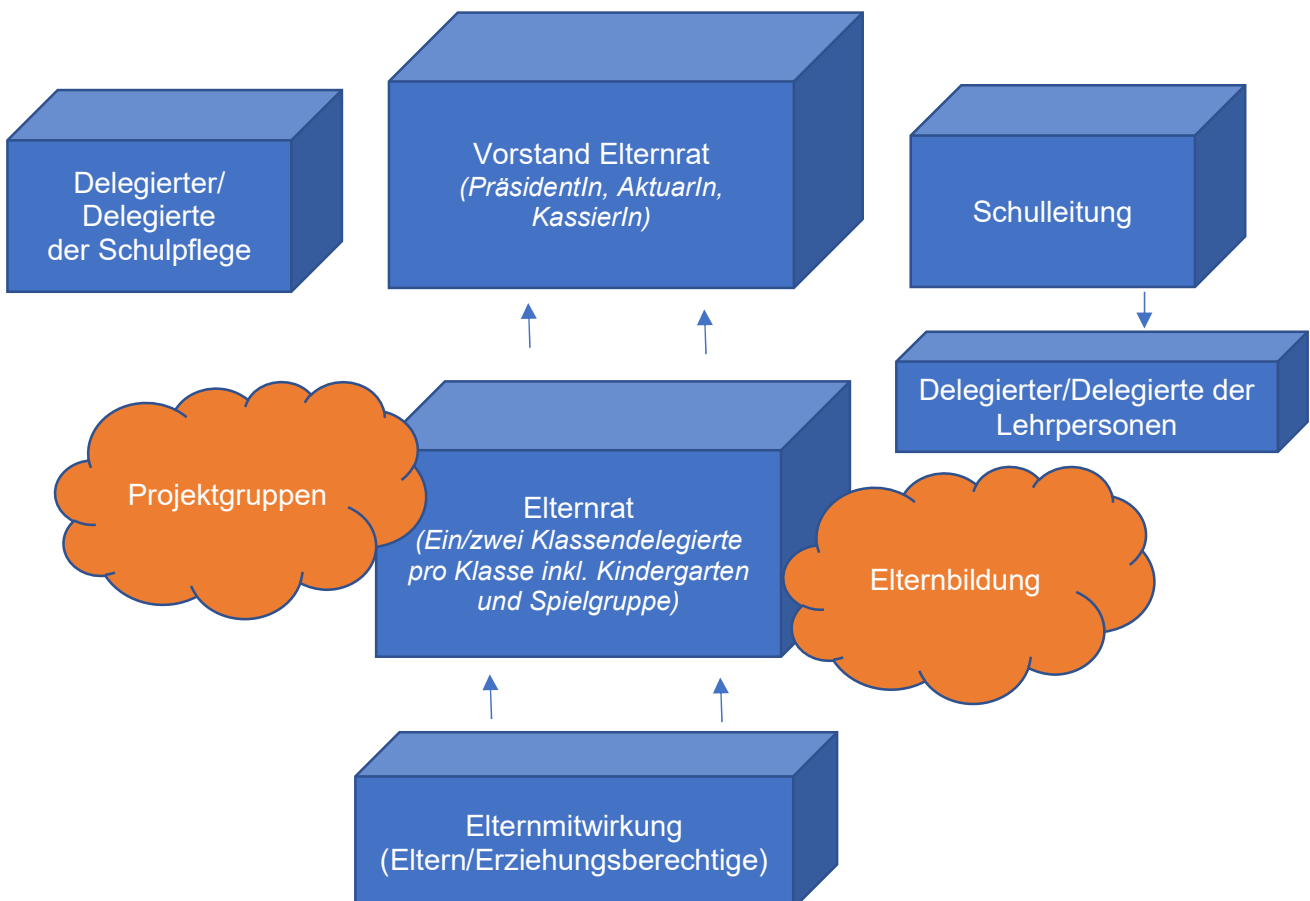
Delegierter/
Delegierte
der Schulpflege

Vorstand Elternrat
(PräsidentIn, AktuarIn, KassierIn)

Schulleitung

Delegierter/Delegierte der Lehrpersonen

Projektgruppen

Elternrat
(Ein/zwei Klassendelegierte pro Klasse inkl. Kindergarten und Spielgruppe)

Elternbildung

Elternmitwirkung
(Eltern/Erziehungsberechtige)